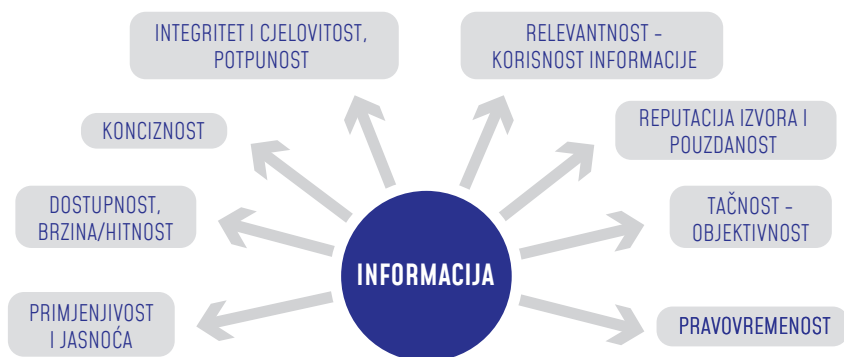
INTEGRITET I CJELOVITOST, POTPUNOST

RELEVANTNOST - KORISNOST INFORMACIJE

KONCIZNOST

REPUTACIJA IZVORA I POUZDANOST

DOSTUPNOST, BRZINA/HITNOST

TAČNOST - OBJEKTIVNOST

INFORMACIJA

PRIMJENJIVOST I JASNOĆA

PRAVOVREMENOST